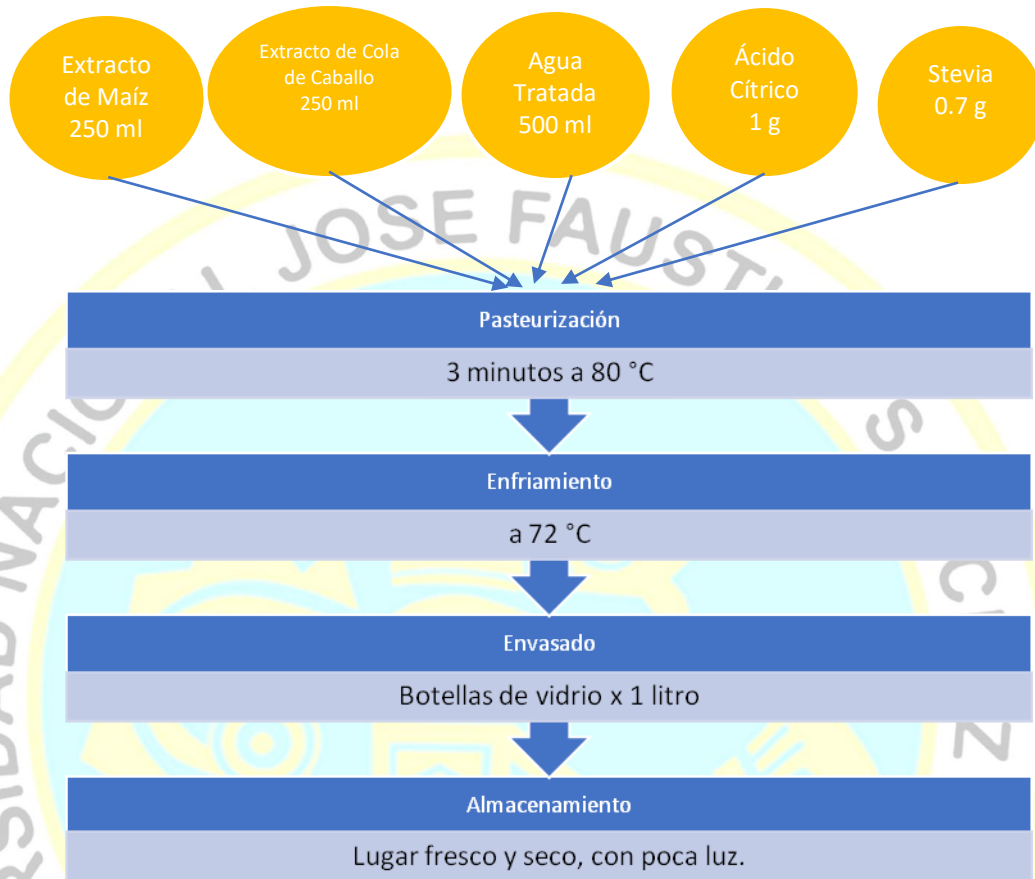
Extracto de Maíz 250 ml

Extracto de Cola de Caballo 250 ml

Agua Tratada 500 ml

Ácido Cítrico 1 g

Stevia 0.7 g

Pasteurización

3 minutos a 80 °C

Enfriamiento

a 72 °C

Envasado

Botellas de vidrio x 1 litro

Almacenamiento

Lugar fresco y seco, con poca luz.

JOSE FAUST